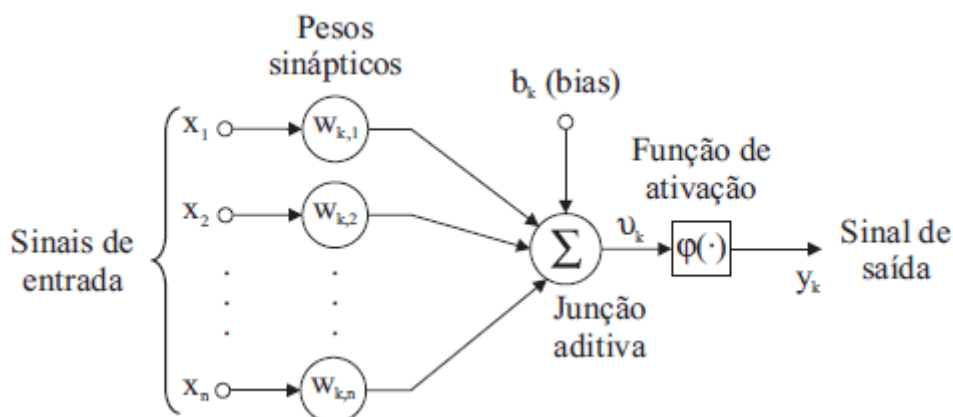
Pesos sinápticos

$b_k$ (bias)

Função de ativação

Sinais de entrada

$x_1$ $w_{k,1}$

$x_2$ $w_{k,2}$

$x_n$ $w_{k,n}$

$\Sigma$

$\upsilon_k$

$\varphi(\cdot)$

Sinal de saída

$y_k$

Junção aditiva